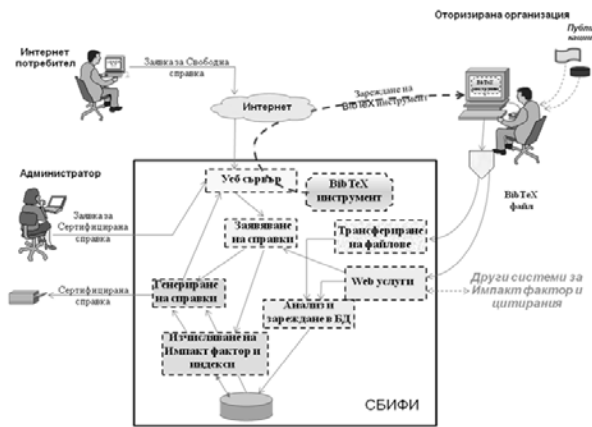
Оторизирана организация

Публ... каш...

Интернет потребител

Заявка за Свободна справка

Интернет

Зареждане на BibTeX инструмент

Администратор

Заявка за Сертифицирана справка

Уеб сървър

BibTeX инструмент

Заявяване на справки

Трансфериране на файлове

BibTeX файл

Сертифицирана справка

Генериране на справки

Web услуги

Други системи за Импакт фактор и цитирания

Анализ и зареждане в БД

Изчисляване на Импакт фактор и индекси

СБИФИ